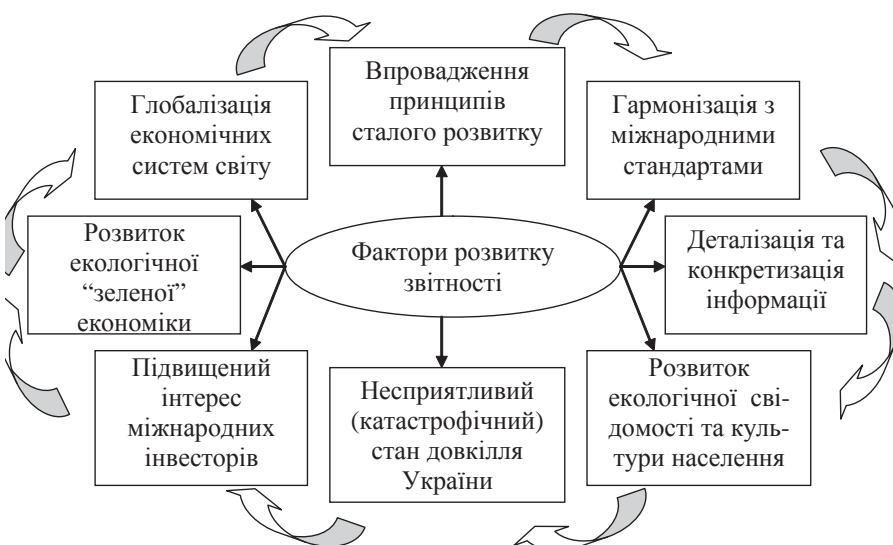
Впровадження принципів сталого розвитку

Глобалізація економічних систем світу

Гармонізація з міжнародними стандартами

Розвиток екологічної "зеленої" економіки

Фактори розвитку звітності

Деталізація та конкретизація інформації

Підвищений інтерес міжнародних інвесторів

Несприятливий (катастрофічний) стан довкілля України

Розвиток екологічної свідомості та культури населення